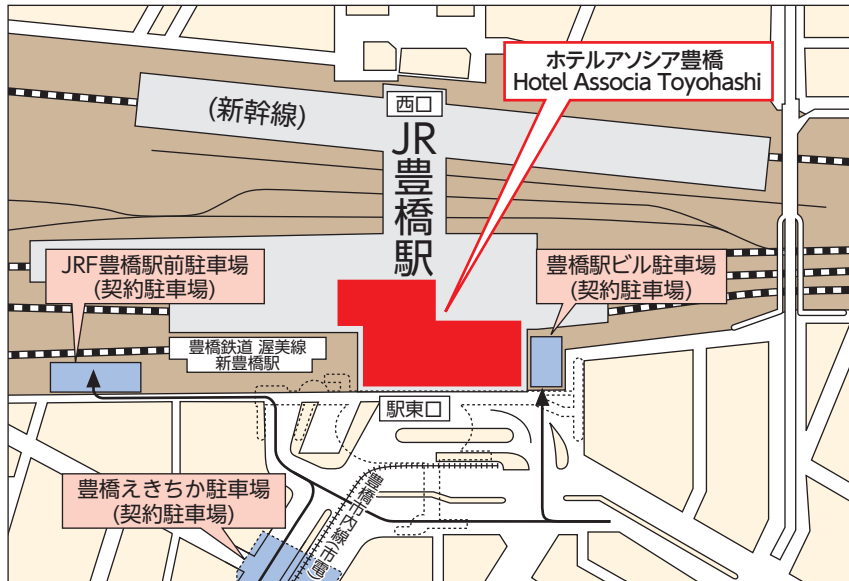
ホテルアソシア豊橋
Hotel Associa Toyohashi

西口

(新幹線)

JR
豊橋駅

JRF豊橋駅前駐車場
(契約駐車場)

豊橋駅ビル駐車場
(契約駐車場)

豊橋鉄道 渥美線
新豊橋駅

駅東口

豊橋えきちか駐車場
(契約駐車場)

豊橋市内線(市電)